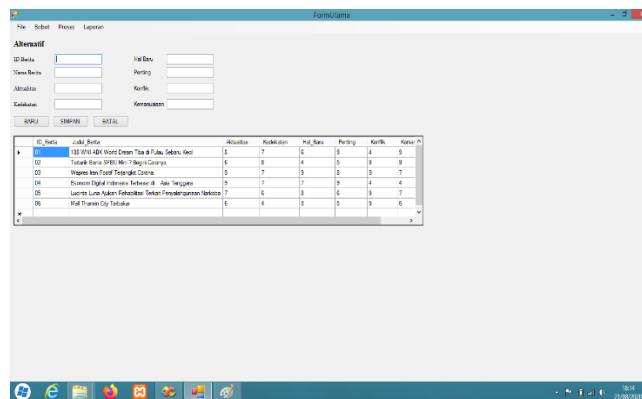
FormUtama

File Bobot Proses Laporan

Alternatif

ID Berita
Nama Berita
Aktualitas
Kedekatan

Hal Baru
Penting
Konflik
Kemanusiaan

BARU SIMPAN BATAL

| | ID_Berita | Judul_Berita | Aktualitas | Kedekatan | Hal_Baru | Penting | Konflik | Kemar |
|---|---|---|---|---|---|---|---|---|
| ▸ | 01 | 100 WNI ABK World Dream Tiba di Pulau Sebaru Kecil | 8 | 7 | 6 | 9 | 4 | 9 |
| | 02 | Tertarik Bisnis SPBU Mini ? Begini Caranya | 6 | 8 | 4 | 5 | 9 | 9 |
| | 03 | Warga Iran Positif Terjangkit Corona | 9 | 7 | 9 | 8 | 9 | 7 |
| | 04 | Ekonomi Digital Indonesia Terbesar di Asia Tenggara | 9 | 7 | 7 | 9 | 4 | 4 |
| | 05 | Lucinta Luna Ajukan Rehabilitasi Terkait Penyalahgunaan Narkoba | 7 | 6 | 8 | 6 | 9 | 7 |
| | 06 | Mall Thamrin City Terbakar | 6 | 4 | 8 | 5 | 9 | 6 |
| * | | | | | | | | |

16:14
21/08/2020